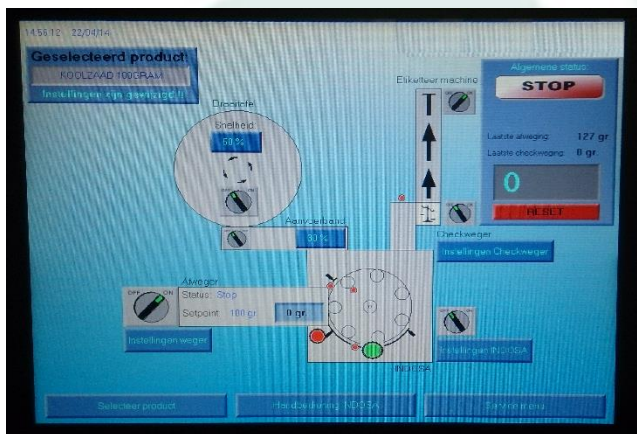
14:56:12 22/04/14

Geselecteerd product
KOOLZAAD 100GRAM
Instellingen zijn gewijzigd!!

Draaitafel
Snelheid
50 %

Etiketteer machine

Algemene status:
STOP
Laatste afweging: 127 gr
Laatste checkweging: 0 gr
0
RESET

Aanvoerband
80 %

Checkweger
Instellingen Checkweger

Afweger
OFF ON
Status: Stop
Setpoint 100 gr
0 gr
Instellingen weger

Instellingen INDOSA
INDOSA

Selecteer product
Handbediening INDOSA
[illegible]